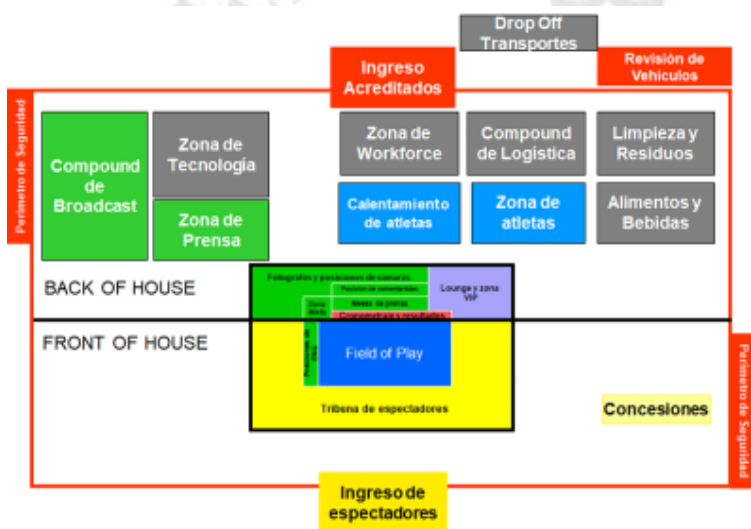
Drop Off Transportes

Ingreso Acreditados

Revisión de Vehiculos

Perímetro de Seguridad

Compound de Broadcast

Zona de Tecnología

Zona de Prensa

Zona de Workforce

Compound de Logística

Limpieza y Residuos

Calentamiento de atletas

Zona de atletas

Alimentos y Bebidas

BACK OF HOUSE

Fotógrafos y posiciones de cámaras

Posición de comentaristas

Lounge y zona VIP

Zona Mixta

Mesas de prensa

Cronometraje y resultados

FRONT OF HOUSE

Posiciones de OBS

Field of Play

Tribuna de espectadores

Concesiones

Perímetro de Seguridad

Ingreso de espectadores